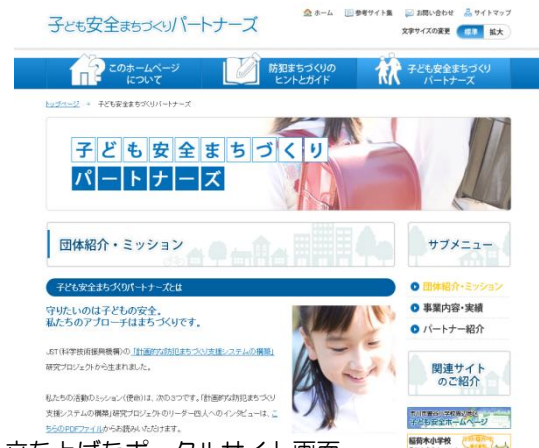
子ども安全まちづくりパートナーズ

ホーム　参考サイト集　お問い合わせ　サイトマップ
文字サイズの変更　標準　拡大

このホームページについて
防犯まちづくりのヒントとガイド
子ども安全まちづくりパートナーズ

トップページ ＞ 子ども安全まちづくりパートナーズ

子ども安全まちづくりパートナーズ

団体紹介・ミッション

子ども安全まちづくりパートナーズとは

守りたいのは子どもの安全。
私たちのアプローチはまちづくりです。

JST(科学技術振興機構)の「計画的防犯まちづくり支援システムの構築」研究プロジェクトから生まれました。

私たちの活動のミッション(使命)は、次の3つです。「計画的防犯まちづくり支援システムの構築」研究プロジェクトのリーダー四人へのインタビューは、こちらのPDFファイルからお読みいただけます。

サブメニュー
団体紹介・ミッション
事業内容・実績
パートナー紹介

関連サイトのご紹介

子ども安全ホームページ
稲荷木小学校

文をよぼをポータルサイト画面